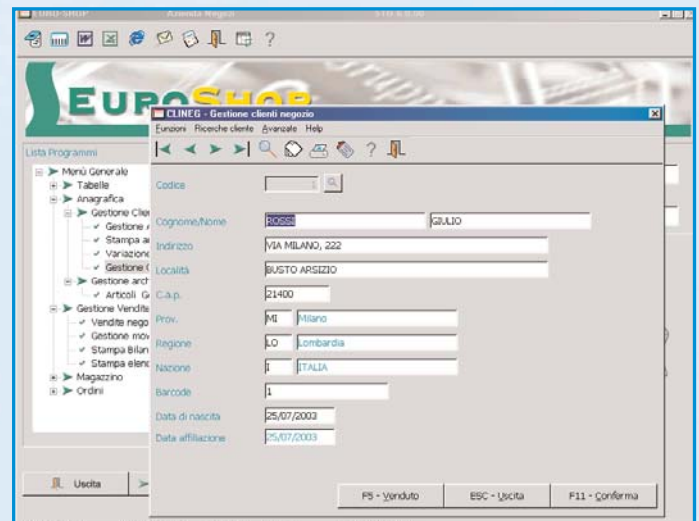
EURO-SHOP Azienda Negozi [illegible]

EUROSHOP

Lista Programmi

Menù Generale
Tabelle
Anagrafica
Gestione Clie
Gestione
Stampa a
Variazione
Gestione C
Gestione arch
Articoli G
Gestione Vendite
Vendite nego
Gestione mov
Stampa Bilan
Stampa elenc
Magazzino
Ordini

Uscita

CLINEG - Gestione clienti negozio

Funzioni Ricerche cliente Avanzate Help

Codice

Cognome/Nome ROSSI GIULIO

Indirizzo VIA MILANO, 222

Località BUSTO ARSIZIO

C.a.p. 21400

Prov. MI Milano

Regione LO Lombardia

Nazione I ITALIA

Barcode 1

Data di nascita 25/07/2003

Data affiliazione 25/07/2003

F5 - Venduto ESC - Uscita F11 - Conferma